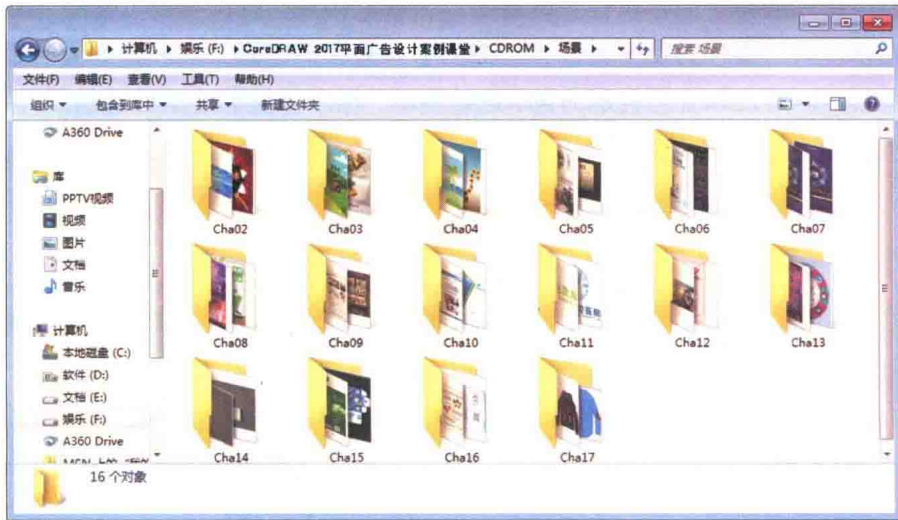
▸ 计算机 ▸ 娱乐 (F:) ▸ CorelDRAW 2017平面广告设计案例课堂 ▸ CDROM ▸ 场景 ▸

搜索 场景

文件(F) 编辑(E) 查看(V) 工具(T) 帮助(H)

组织 ▾ 包含到库中 ▾ 共享 ▾ 新建文件夹

A360 Drive

库

PPTV视频

视频

图片

文档

音乐

计算机

本地磁盘 (C:)

软件 (D:)

文档 (E:)

娱乐 (F:)

A360 Drive

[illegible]

Cha02 Cha03 Cha04 Cha05 Cha06 Cha07

Cha08 Cha09 Cha10 Cha11 Cha12 Cha13

Cha14 Cha15 Cha16 Cha17

16 个对象